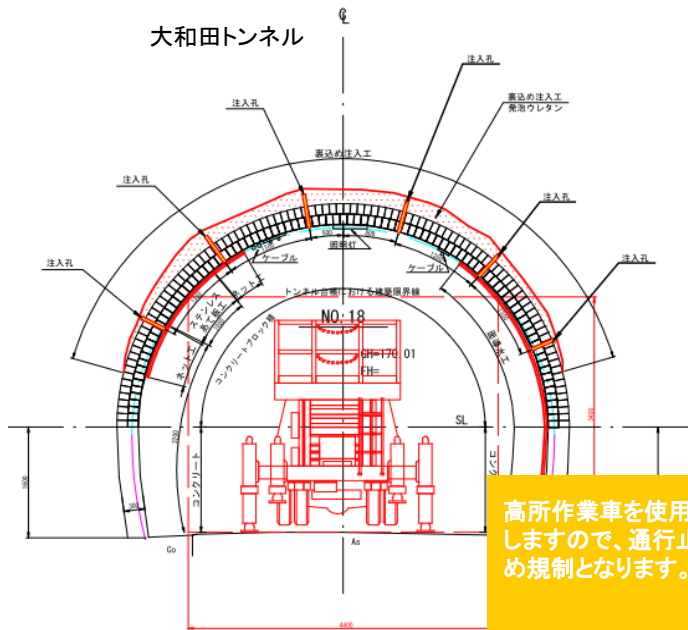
大和田トンネル

℄

注入孔

裏込め注入工
発泡ウレタン

注入孔

裏込め注入工

注入孔

注入孔

照明灯

ケーブル

ケーブル

注入孔

注入孔

トンネル台帳における建築限界線

NO·18

SH=176.01

FH=

コンクリートブロック積

ステンレス

SL

コンクリート

As

Co

4400

高所作業車を使用
しますので、通行止
め規制となります。